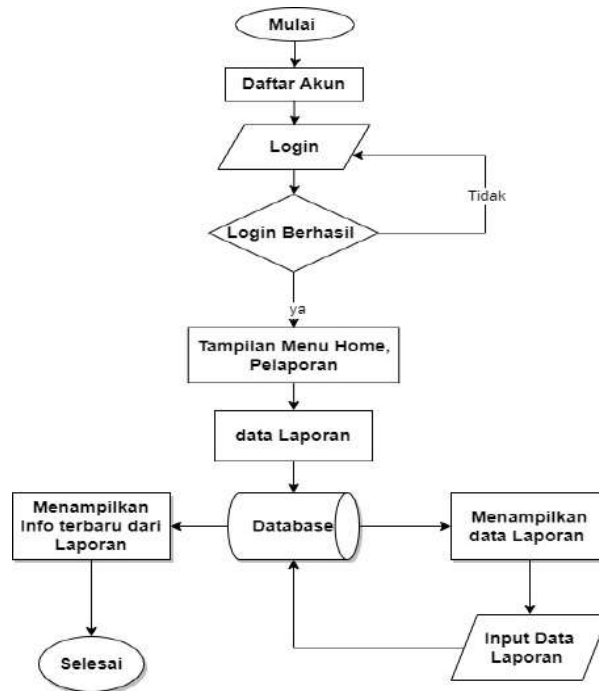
Mulai

Daftar Akun

Login

Tidak

Login Berhasil

ya

Tampilan Menu Home, Pelaporan

data Laporan

Menampilkan Info terbaru dari Laporan

Database

Menampilkan data Laporan

Input Data Laporan

Selesai